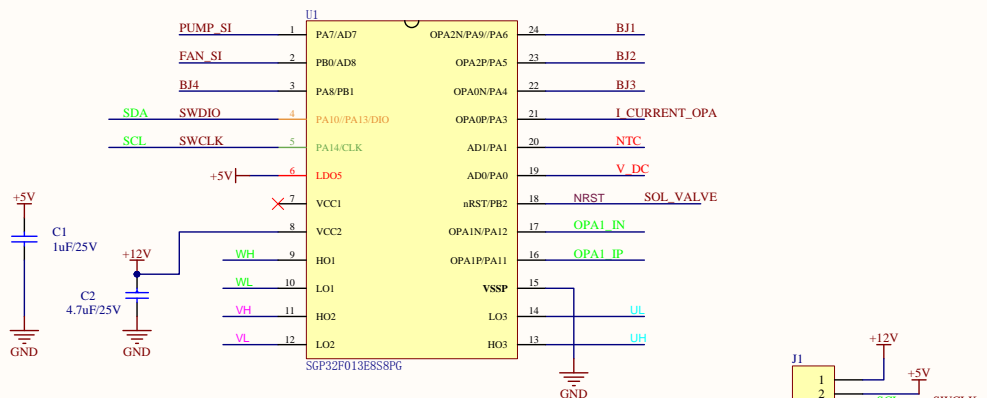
U1

PUMP_SI 1 PA7/AD7
FAN_SI 2 PB0/AD8
BJ4 3 PA8/PB1
SDA SWDIO 4 PA10//PA13/DIO
SCL SWCLK 5 PA14/CLK
+5V 6 LDO5
7 VCC1
8 VCC2
WH 9 HO1
WL 10 LO1
VH 11 HO2
VL 12 LO2

OPA2N/PA9//PA6 24 BJ1
OPA2P/PA5 23 BJ2
OPA0N/PA4 22 BJ3
OPA0P/PA3 21 I_CURRENT_OPA
AD1/PA1 20 NTC
AD0/PA0 19 V_DC
nRST/PB2 18 NRST SOL_VALVE
OPA1N/PA12 17 OPA1_IN
OPA1P/PA11 16 OPA1_IP
VSSP 15
LO3 14 UL
HO3 13 UH

SGP32F013E8S8PG

+5V
C1
1uF/25V
GND

+12V
C2
4.7uF/25V
GND

GND

J1
+12V
1
+5V
2